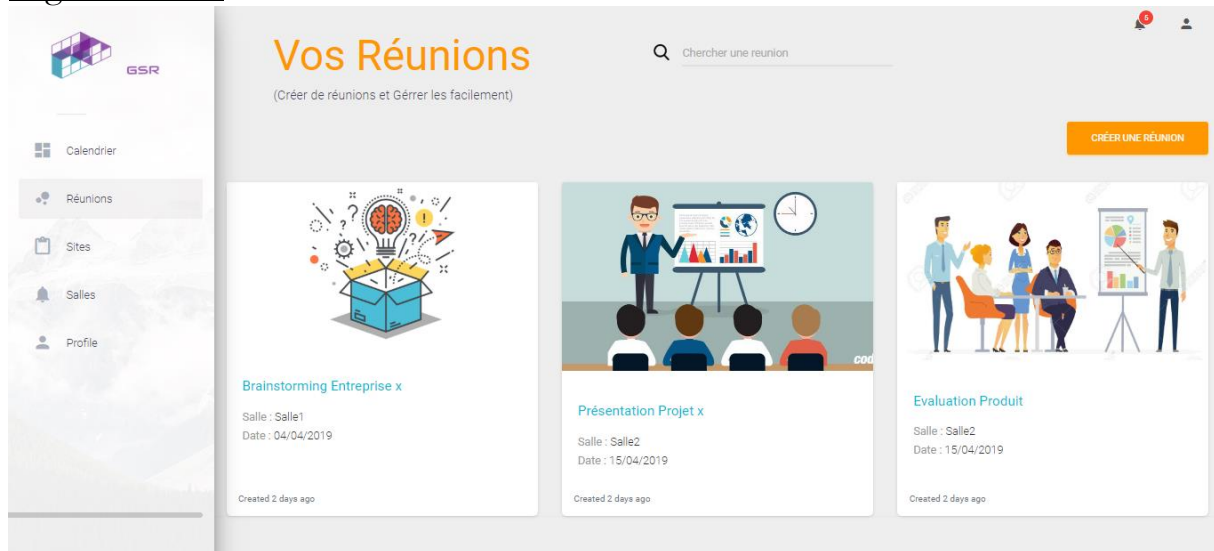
GSR

Calendrier
Réunions
Sites
Salles
Profile

Vos Réunions
(Créer de réunions et Gérrer les facilement)

Chercher une reunion

5

CRÉER UNE RÉUNION

Brainstorming Entreprise x
Salle : Salle1
Date : 04/04/2019
Created 2 days ago

cod
Présentation Projet x
Salle : Salle2
Date : 15/04/2019
Created 2 days ago

Evaluation Produit
Salle : Salle2
Date : 15/04/2019
Created 2 days ago